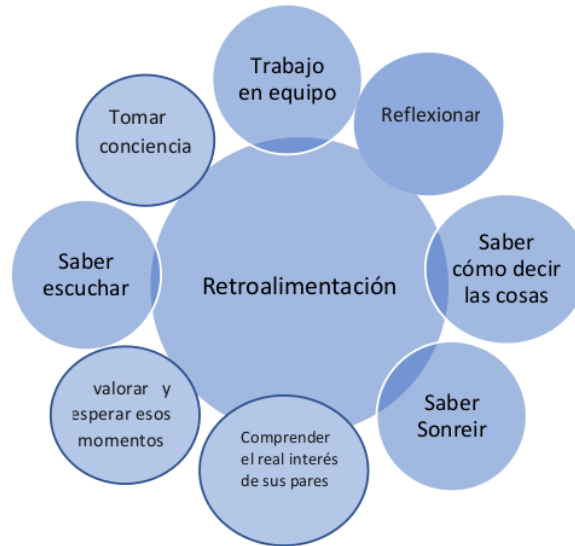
Trabajo en equipo

Reflexionar

Saber cómo decir las cosas

Saber Sonreir

Comprender el real interés de sus pares

valorar y esperar esos momentos

Saber escuchar

Tomar conciencia

Retroalimentación